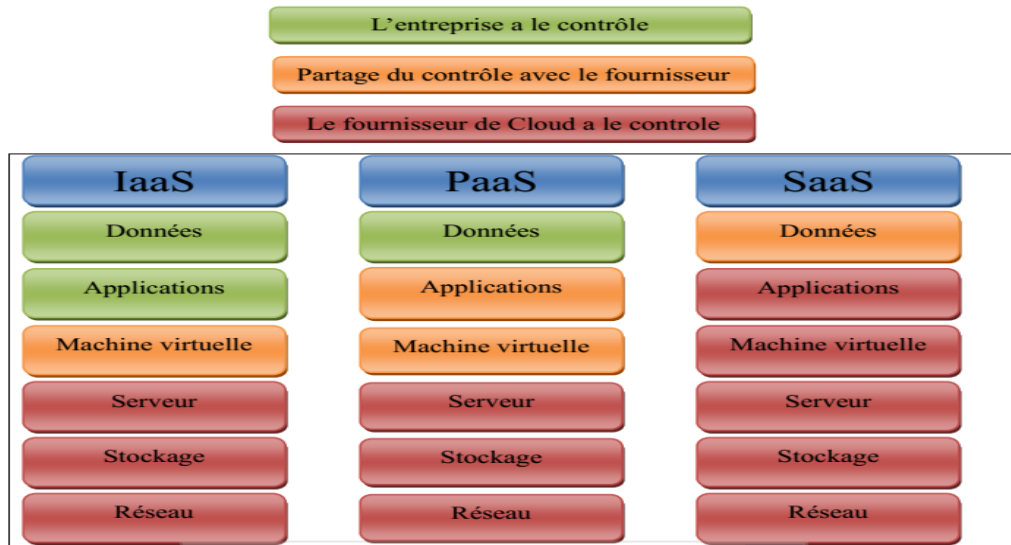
L'entreprise a le contrôle

Partage du contrôle avec le fournisseur

Le fournisseur de Cloud a le controle

IaaS

Données

Applications

Machine virtuelle

Serveur

Stockage

Réseau

PaaS

Données

Applications

Machine virtuelle

Serveur

Stockage

Réseau

SaaS

Données

Applications

Machine virtuelle

Serveur

Stockage

Réseau